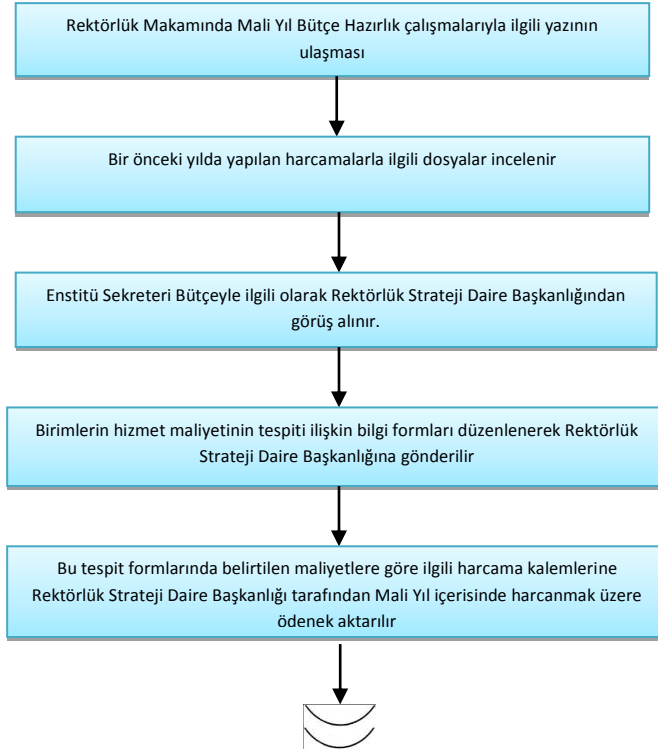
Rektörlük Makamında Mali Yıl Bütçe Hazırlık çalışmalarıyla ilgili yazının ulaşması

Bir önceki yılda yapılan harcamalarla ilgili dosyalar incelenir

Enstitü Sekreteri Bütçeyle ilgili olarak Rektörlük Strateji Daire Başkanlığından görüş alınır.

Birimlerin hizmet maliyetinin tespiti ilişkin bilgi formları düzenlenerek Rektörlük Strateji Daire Başkanlığına gönderilir

Bu tespit formlarında belirtilen maliyetlere göre ilgili harcama kalemlerine Rektörlük Strateji Daire Başkanlığı tarafından Mali Yıl içerisinde harcanmak üzere ödenek aktarılır